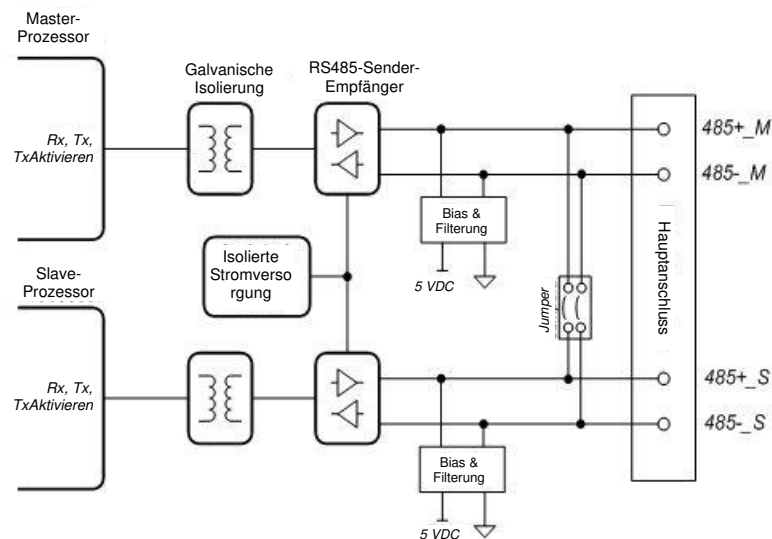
Master-Prozessor

Galvanische Isolierung

RS485-Sender-Empfänger

Rx, Tx, TxAktivieren

485+_M

485-_M

Bias & Filterung

5 VDC

Isolierte Stromversorgung

Hauptanschluss

Jumper

Slave-Prozessor

Rx, Tx, TxAktivieren

485+_S

485-_S

Bias & Filterung

5 VDC